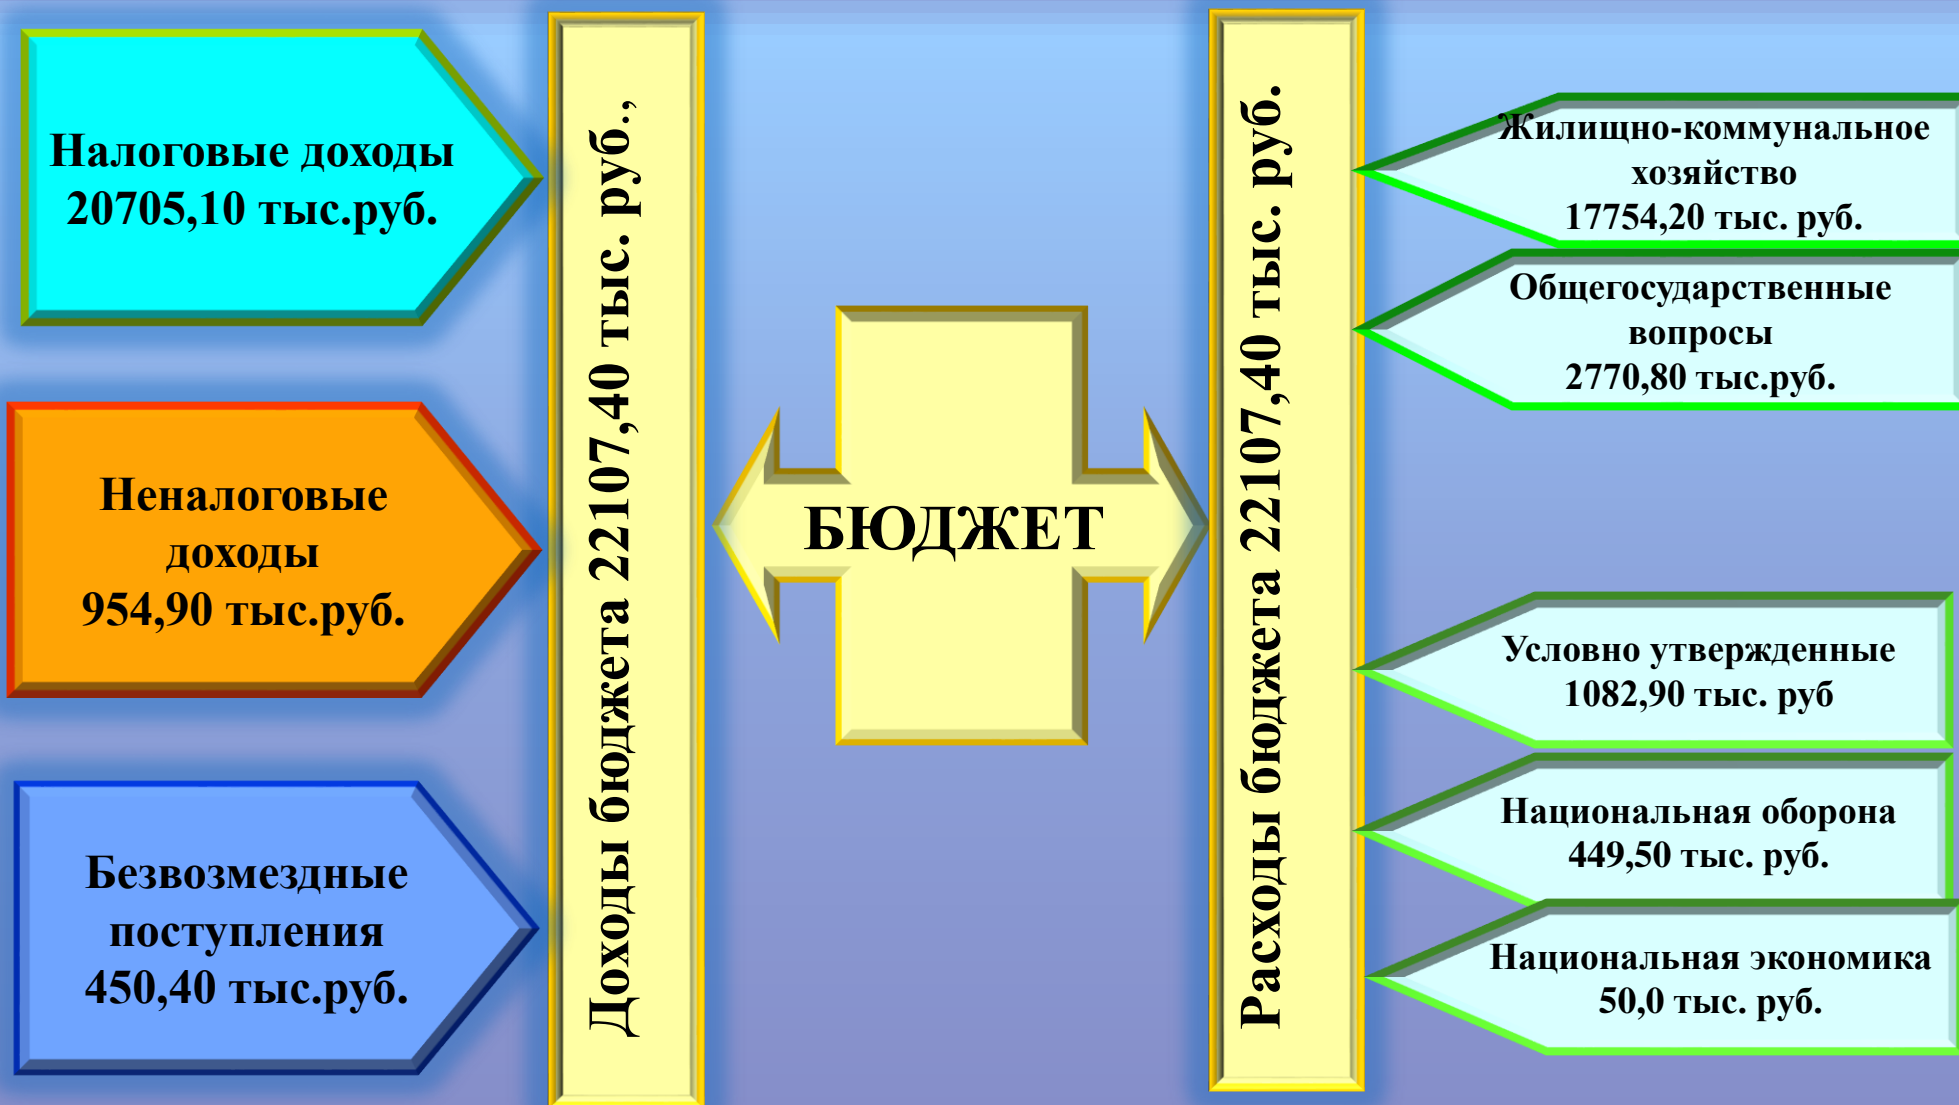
Налоговые доходы 20705,10 тыс.руб.

Неналоговые доходы 954,90 тыс.руб.

Безвозмездные поступления 450,40 тыс.руб.

Доходы бюджета 22107,40 тыс. руб.,

БЮДЖЕТ

Расходы бюджета 22107,40 тыс. руб.

Жилищно-коммунальное хозяйство 17754,20 тыс. руб.

Общегосударственные вопросы 2770,80 тыс.руб.

Условно утвержденные 1082,90 тыс. руб

Национальная оборона 449,50 тыс. руб.

Национальная экономика 50,0 тыс. руб.